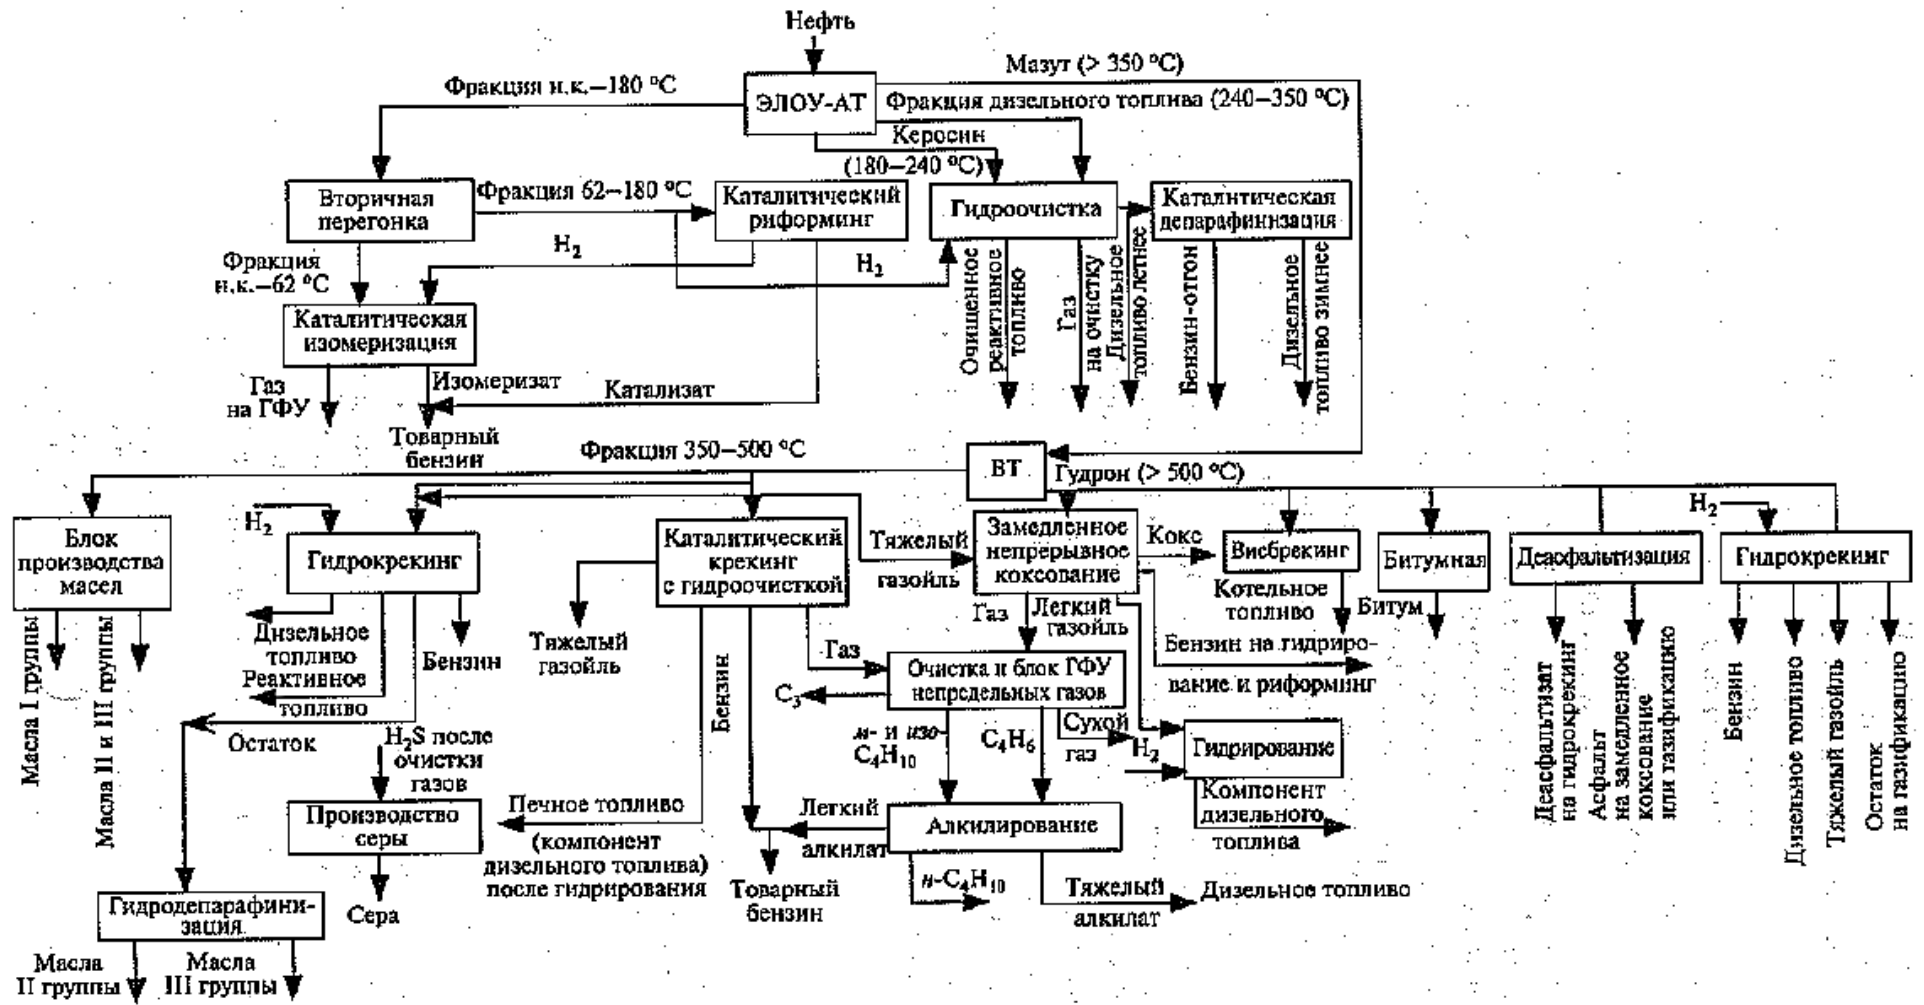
Нефть

Мазут (> 350 °С)

Фракция н.к.–180 °С

ЭЛОУ-АТ

Фракция дизельного топлива (240–350 °С)

Керосин (180–240 °С)

Вторичная перегонка

Фракция 62–180 °С

Каталитический риформинг

Гидроочистка

Каталитическая депарафинизация

$H_2$

$H_2$

Фракция н.к.–62 °С

Каталитическая изомеризация

Очищенное реактивное топливо

Газ на очистку

Дизельное топливо летнее

Бензин-отгон

Дизельное топливо зимнее

Газ на ГФУ

Изомеризат

Катализат

Товарный бензин

Фракция 350–500 °С

ВТ

Гудрон (> 500 °С)

$H_2$

Блок производства масел

$H_2$

Гидрокрекинг

Каталитический крекинг с гидроочисткой

Тяжелый газойль

Замедленное непрерывное коксование

Кокс

Висбрекинг

Битумная

Деасфальтизация

Гидрокрекинг

Масла I группы

Масла II и III группы

Дизельное топливо

Реактивное топливо

Бензин

Тяжелый газойль

Бензин

Газ

Газ

Легкий газойль

Котельное топливо

Битум

Бензин на гидрирование и риформинг

Деасфальтизат на гидрокрекинг

Асфальт на замедленное коксование или газификацию

Бензин

Дизельное топливо

Тяжелый газойль

Остаток на газификацию

Остаток

$H_2S$ после очистки газов

Очистка и блок ГФУ непредельных газов

$C_3$

$н$- и $изо$-$C_4H_{10}$

$C_4H_6$

Сухой газ

$H_2$

Гидрирование

Компонент дизельного топлива

Производство серы

Печное топливо (компонент дизельного топлива) после гидрирования

Легкий алкилат

Алкилирование

Товарный бензин

$н$-$C_4H_{10}$

Тяжелый алкилат

Дизельное топливо

Сера

Гидродепарафинизация

Масла II группы

Масла III группы